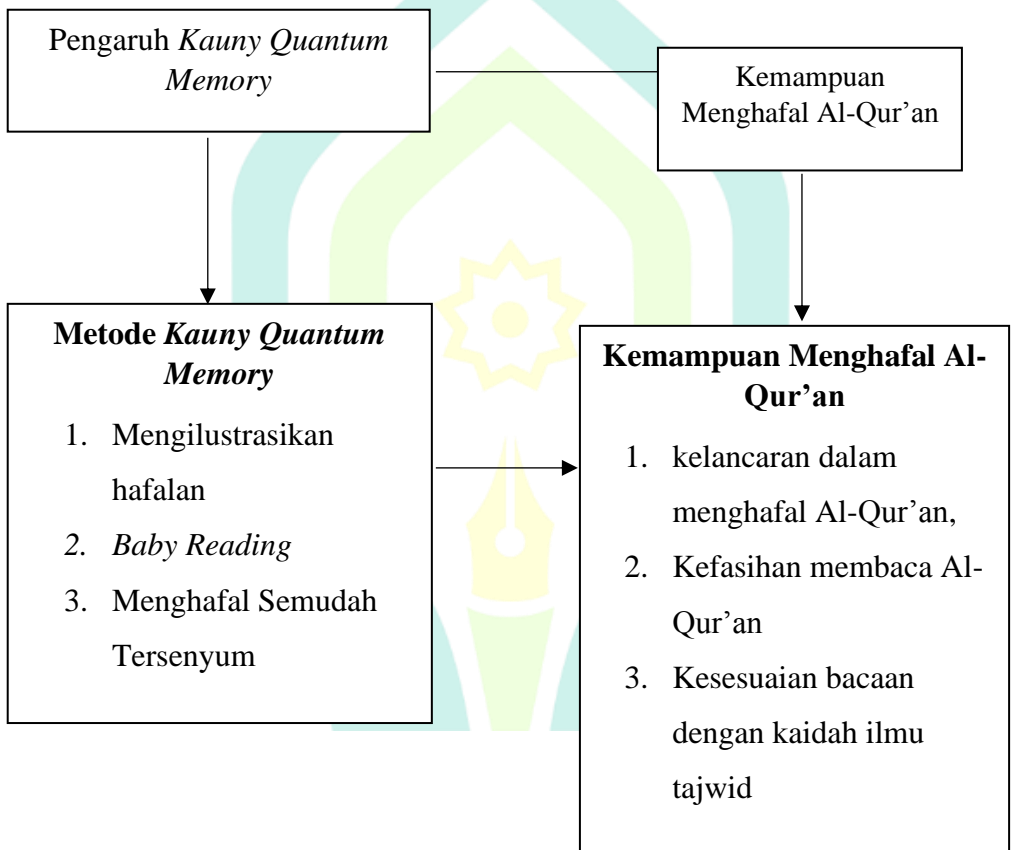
Pengaruh *Kauny Quantum Memory*

Kemampuan Menghafal Al-Qur’an

**Metode *Kauny Quantum Memory***

1. Mengilustrasikan hafalan
2. *Baby Reading*
3. Menghafal Semudah Tersenyum

**Kemampuan Menghafal Al-Qur’an**

1. kelancaran dalam menghafal Al-Qur’an,
2. Kefasihan membaca Al-Qur’an
3. Kesesuaian bacaan dengan kaidah ilmu tajwid